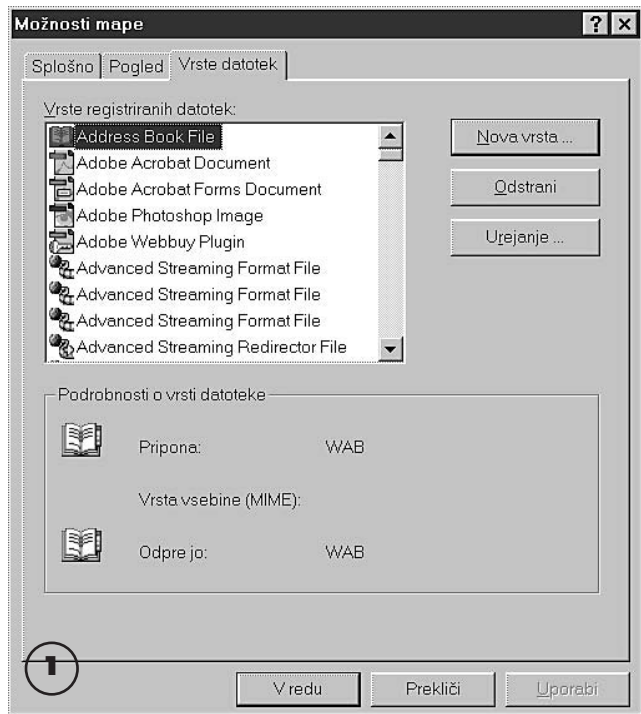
Možnosti mape ? X

Splošno | Pogled | Vrste datotek

Vrste registriranih datotek:

Address Book File
Adobe Acrobat Document
Adobe Acrobat Forms Document
Adobe Photoshop Image
Adobe Webbuy Plugin
Advanced Streaming Format File
Advanced Streaming Format File
Advanced Streaming Format File
Advanced Streaming Redirector File

Nova vrsta ...
Odstrani
Urejanje ...

Podrobnosti o vrsti datoteke

Pripona: WAB

Vrsta vsebine (MIME):

Odpre jo: WAB

1

V redu | Prekliči | Uporabi